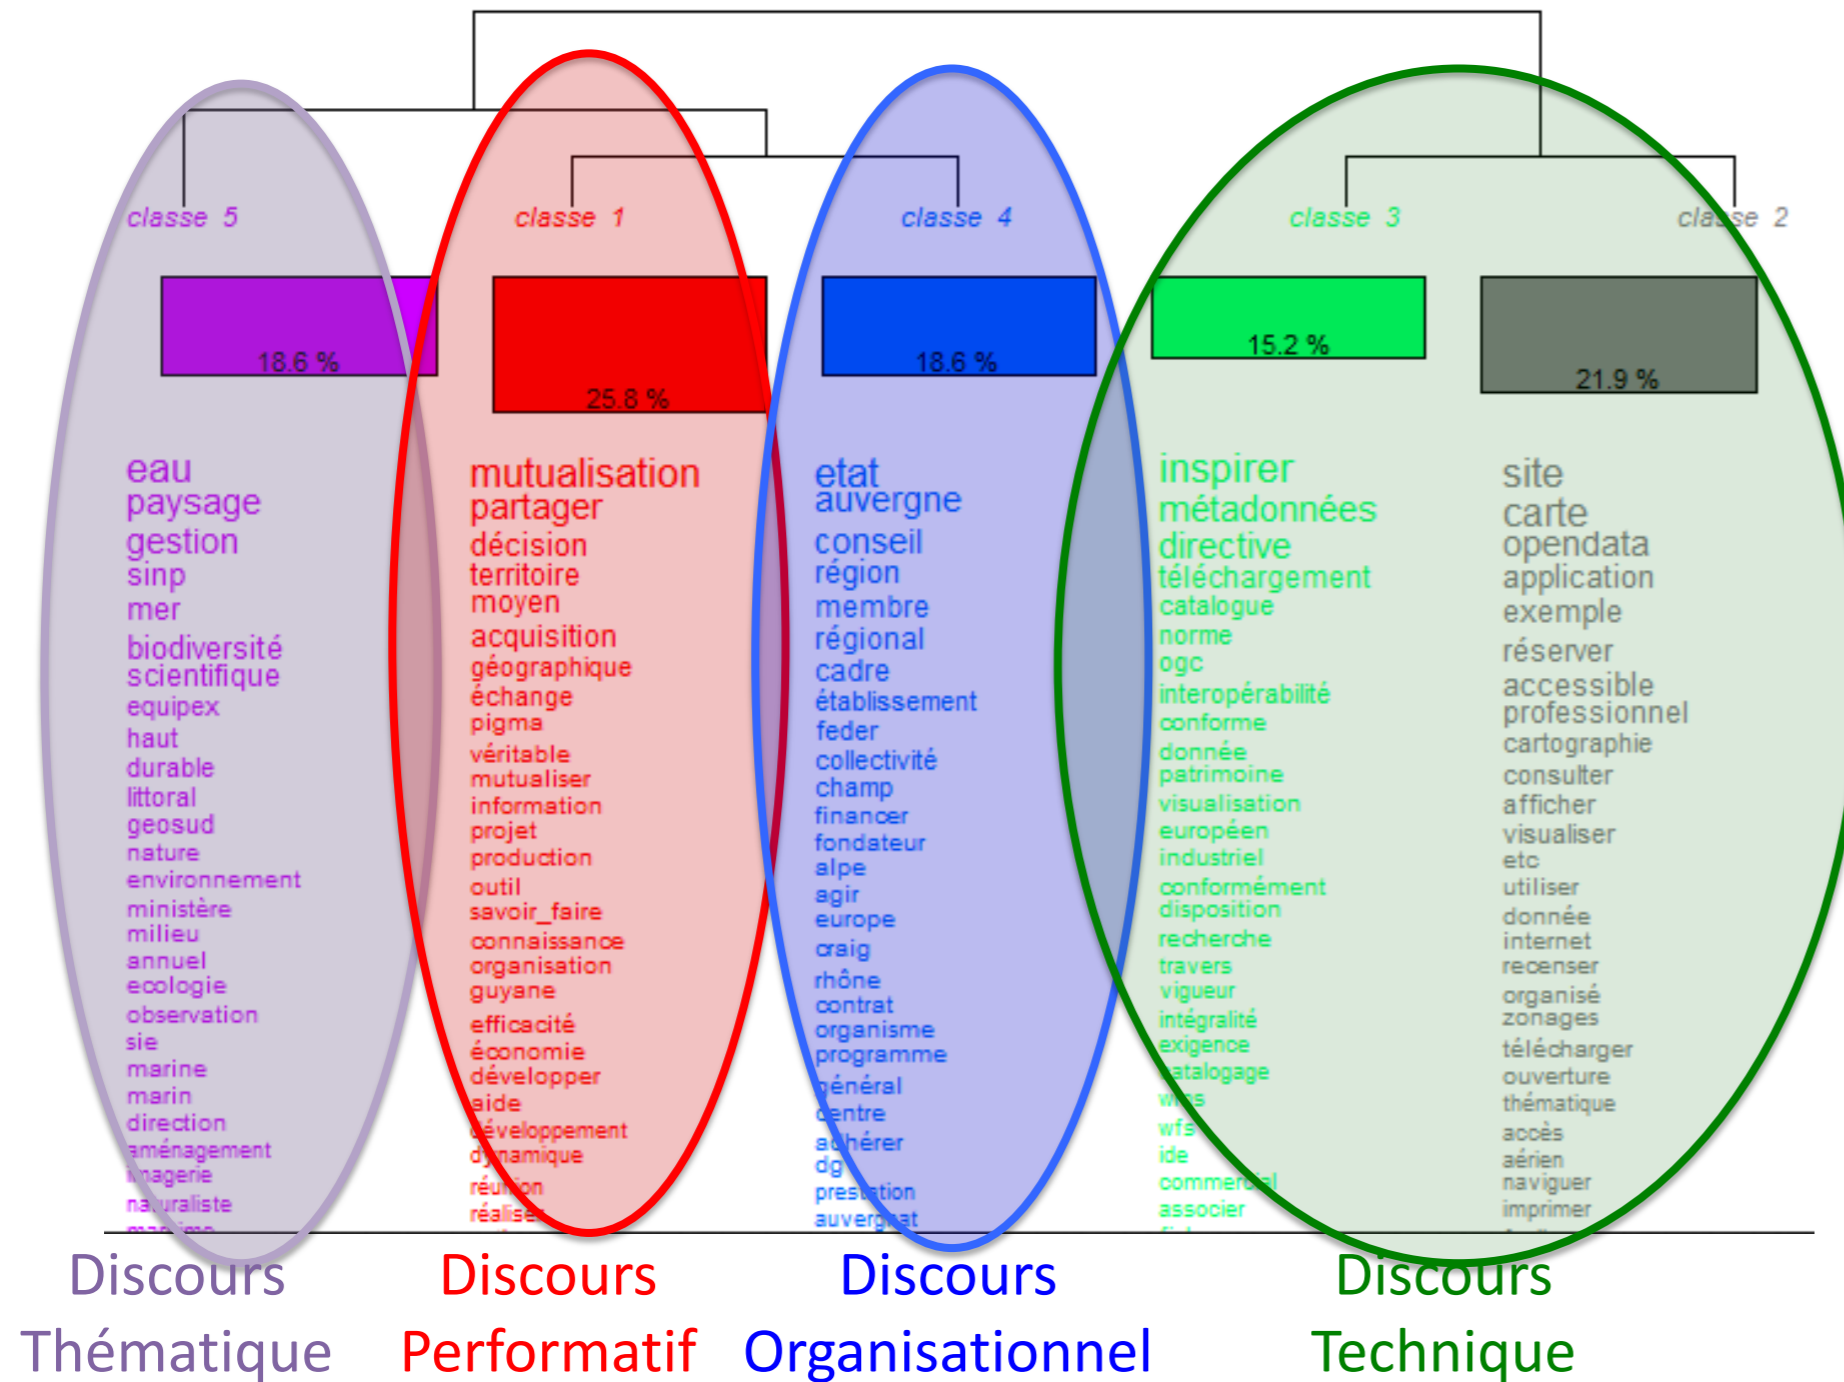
classe 5

18.6 %

eau
paysage
gestion
sinp
mer
biodiversité
scientifique
equipex
haut
durable
littoral
geosud
nature
environnement
ministère
milieu
annuel
ecologie
observation
sie
marine
marin
direction
aménagement
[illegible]agerie
naturaliste
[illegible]

classe 1

25.8 %

mutualisation
partager
décision
territoire
moyen
acquisition
géographique
échange
pigma
véritable
mutualiser
information
projet
production
outil
savoir_faire
connaissance
organisation
guyane
efficacité
économie
développer
aide
développement
dynamique
réunion
réaliser

classe 4

18.6 %

etat
auvergne
conseil
région
membre
régional
cadre
établissement
feder
collectivité
champ
financer
fondateur
alpe
agir
europe
craig
rhône
contrat
organisme
programme
général
centre
adhérer
dg
prestation
auvergnat

classe 3

15.2 %

inspirer
métadonnées
directive
téléchargement
catalogue
norme
ogc
interopérabilité
conforme
donnée
patrimoine
visualisation
européen
industriel
conformément
disposition
recherche
travers
vigueur
intégralité
exigence
catalogage
wms
wfs
ide
commercial
associer

classe 2

21.9 %

site
carte
opendata
application
exemple
réserver
accessible
professionnel
cartographie
consulter
afficher
visualiser
etc
utiliser
donnée
internet
recenser
organisé
zonages
télécharger
ouverture
thématique
accès
aérien
naviguer
imprimer

Discours Thématique

Discours Performatif

Discours Organisationnel

Discours Technique